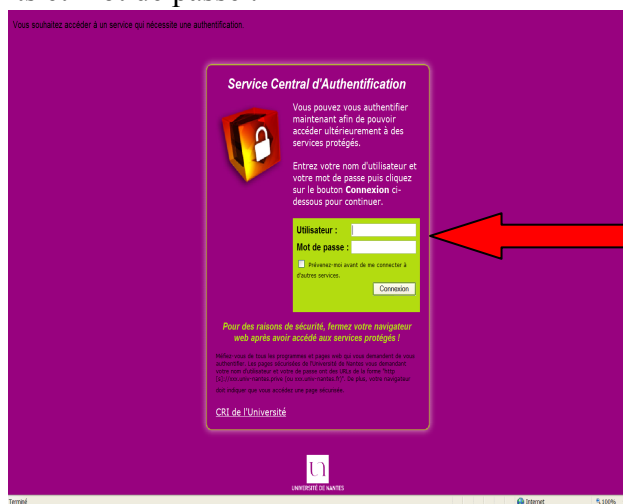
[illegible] de passe ?

Vous souhaitez accéder à un service qui nécessite une authentification.

Service Central d'Authentification

Vous pouvez vous authentifier maintenant afin de pouvoir accéder ultérieurement à des services protégés.

Entrez votre nom d'utilisateur et votre mot de passe puis cliquez sur le bouton Connexion ci-dessous pour continuer.

Utilisateur :

Mot de passe :

Prévenez-moi avant de me connecter à d'autres services.

Connexion

Pour des raisons de sécurité, fermez votre navigateur web après avoir accédé aux services protégés !

Méfiez-vous de tous les programmes et pages web qui vous demandent de vous authentifier. Les pages sécurisées de l'Université de Nantes vous demandant votre nom d'utilisateur et votre de passe ont des URLs de la forme "http[s]://cas.univ-nantes.prive (ou cas.univ-nantes.fr)". De plus, votre navigateur doit indiquer que vous accédez une page sécurisée.

CRI de l'Université

UNIVERSITÉ DE NANTES

Terminé

Internet

100%